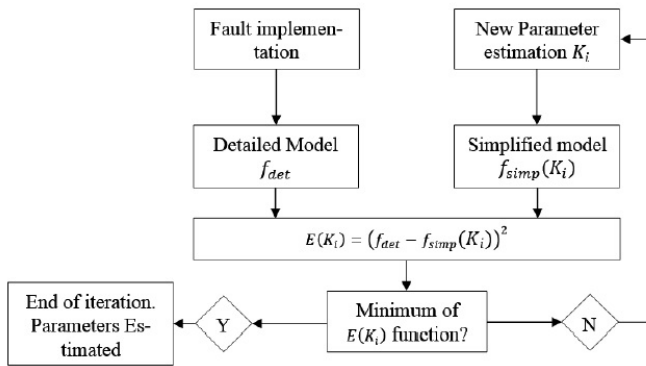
Fault implementation

New Parameter estimation $K_i$

Detailed Model $f_{det}$

Simplified model $f_{simp}(K_i)$

$E(K_i) = \left(f_{det} - f_{simp}(K_i)\right)^2$

End of iteration. Parameters Estimated

Y

Minimum of $E(K_i)$ function?

N